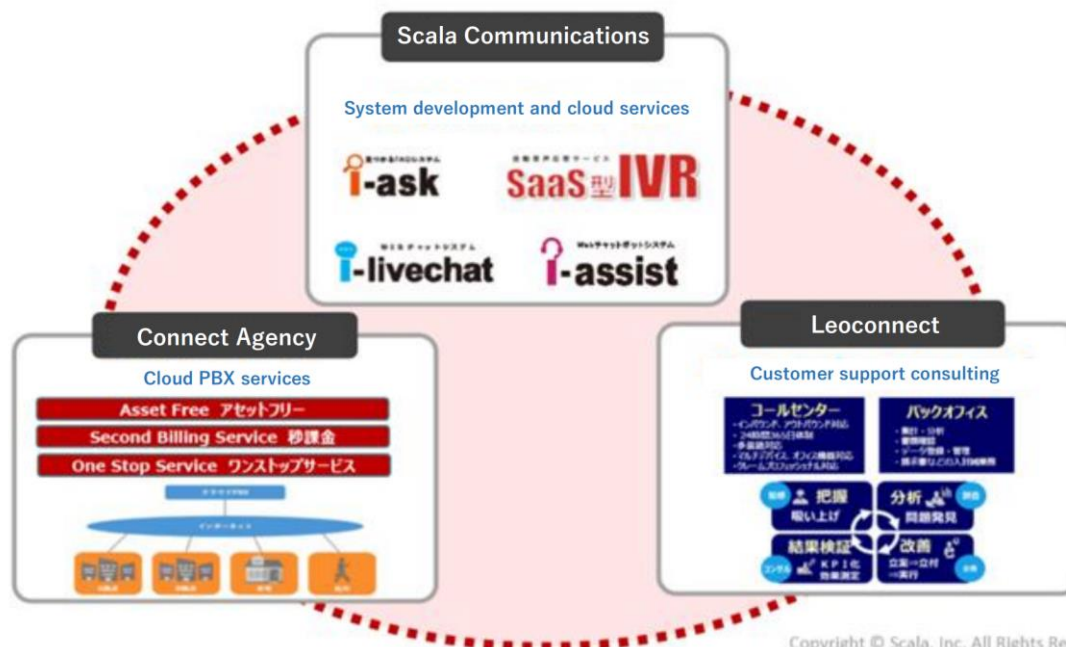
Scala Communications

System development and cloud services

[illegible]
i-ask

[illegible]
SaaS型IVR

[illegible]
i-livechat

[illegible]
i-assist

Connect Agency

Cloud PBX services

Asset Free アセットフリー

Second Billing Service 秒課金

One Stop Service ワンストップサービス

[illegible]

インターネット

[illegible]

Leoconnect

Customer support consulting

コールセンター
・インバウンド、アウトバウンド対応
・24時間365日体制
・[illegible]
・マルチデバイス、オフィス機能対応
・クレームプロフェッショナル対応

バックオフィス
・集計・分析
・書類確認
・データ登録・管理
・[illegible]

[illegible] 把握
吸い上げ

分析 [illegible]
問題発見

結果検証
KPI化
効果測定

改善
立案→立付
→実行

Copyright © Scala, Inc. All Rights Re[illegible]